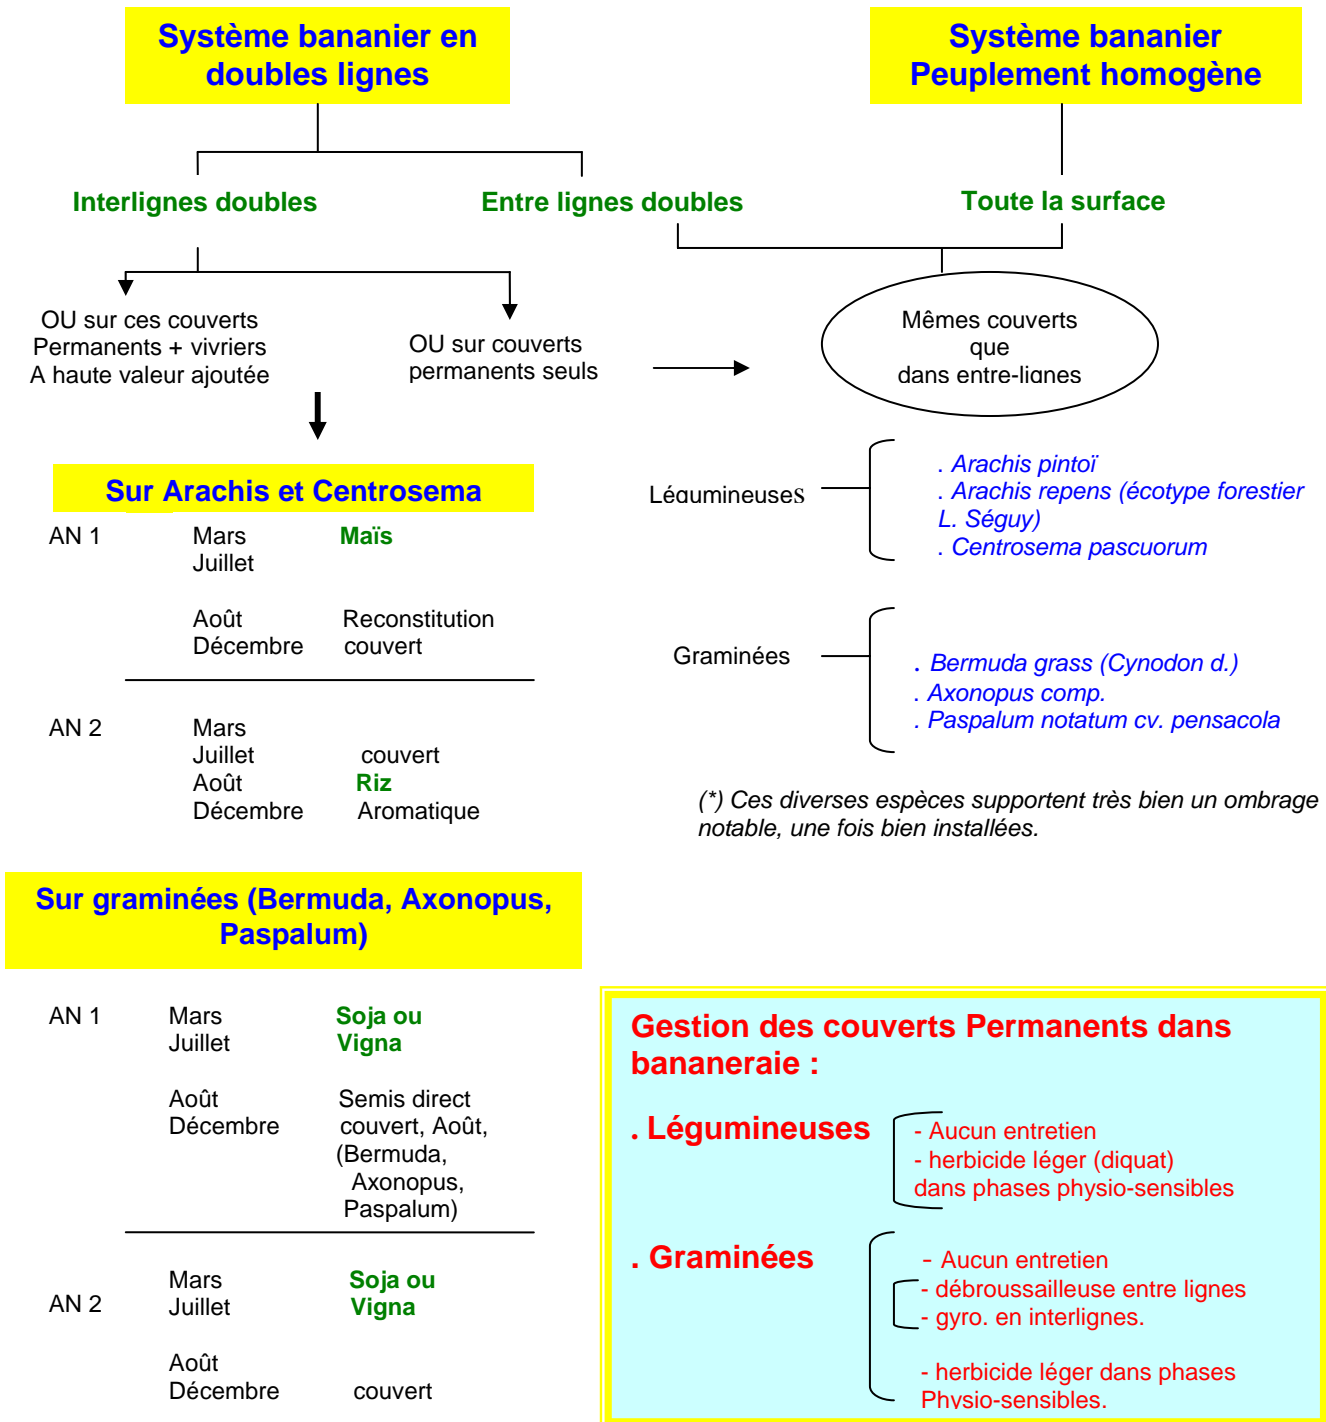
Système bananier en doubles lignes

Système bananier Peuplement homogène

Interlignes doubles

Entre lignes doubles

Toute la surface

OU sur ces couverts Permanents + vivriers A haute valeur ajoutée

OU sur couverts permanents seuls

Mêmes couverts que dans entre-lignes

Sur Arachis et Centrosema

| | | |
|---|---|---|
| AN 1 | Mars Juillet | Maïs |
| | Août Décembre | Reconstitution couvert |
| AN 2 | Mars Juillet | couvert |
| | Août Décembre | Riz Aromatique |

Légumineuses

. Arachis pintoï
. Arachis repens (écotype forestier L. Séguy)
. Centrosema pascuorum

Graminées

. Bermuda grass (Cynodon d.)
. Axonopus comp.
. Paspalum notatum cv. pensacola

(*) Ces diverses espèces supportent très bien un ombrage notable, une fois bien installées.

Sur graminées (Bermuda, Axonopus, Paspalum)

| | | |
|---|---|---|
| AN 1 | Mars Juillet | Soja ou Vigna |
| | Août Décembre | Semis direct couvert, Août, (Bermuda, Axonopus, Paspalum) |
| AN 2 | Mars Juillet | Soja ou Vigna |
| | Août Décembre | couvert |

Gestion des couverts Permanents dans bananeraie :

. Légumineuses
- Aucun entretien
- herbicide léger (diquat) dans phases physio-sensibles

. Graminées
- Aucun entretien
- débroussailleuse entre lignes
- gyro. en interlignes.
- herbicide léger dans phases Physio-sensibles.